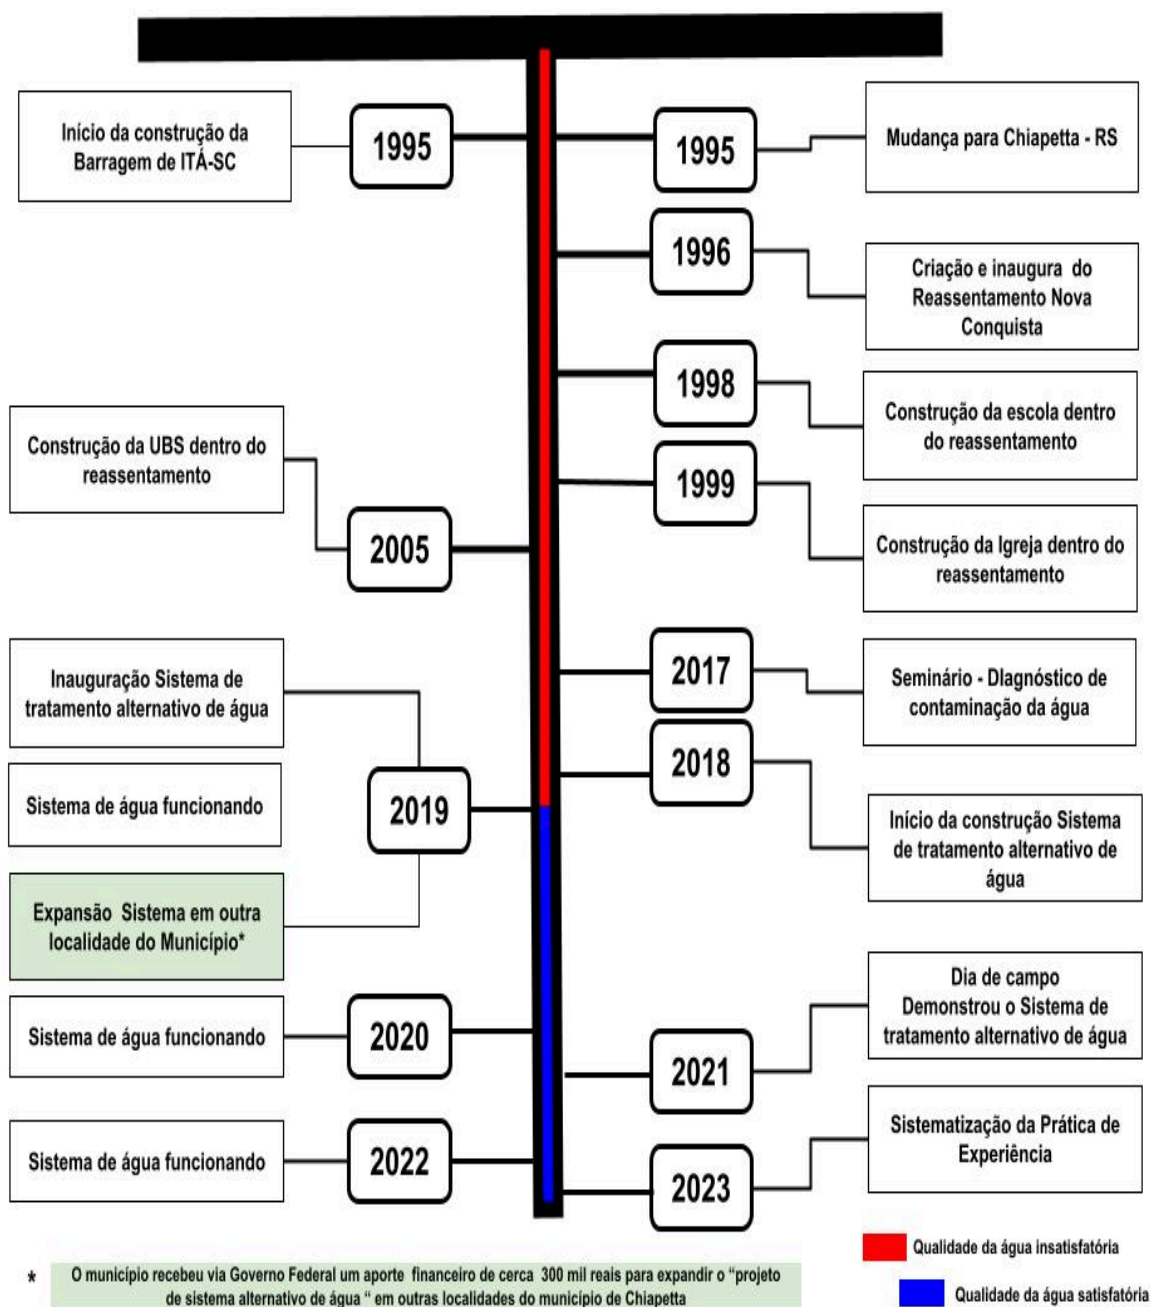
Início da construção da Barragem de ITÁ-SC

1995

1995

Mudança para Chiapetta - RS

1996

Criação e inaugura do Reassentamento Nova Conquista

1998

Construção da escola dentro do reassentamento

Construção da UBS dentro do reassentamento

1999

Construção da Igreja dentro do reassentamento

2005

Inauguração Sistema de tratamento alternativo de água

2017

Seminário - Diagnóstico de contaminação da água

Sistema de água funcionando

2018

2019

Início da construção Sistema de tratamento alternativo de água

Expansão Sistema em outra localidade do Município*

Dia de campo Demonstrou o Sistema de tratamento alternativo de água

Sistema de água funcionando

2020

2021

Sistematização da Prática de Experiência

Sistema de água funcionando

2022

2023

Qualidade da água insatisfatória

* O município recebeu via Governo Federal um aporte financeiro de cerca 300 mil reais para expandir o "projeto de sistema alternativo de água " em outras localidades do município de Chiapetta

Qualidade da água satisfatória